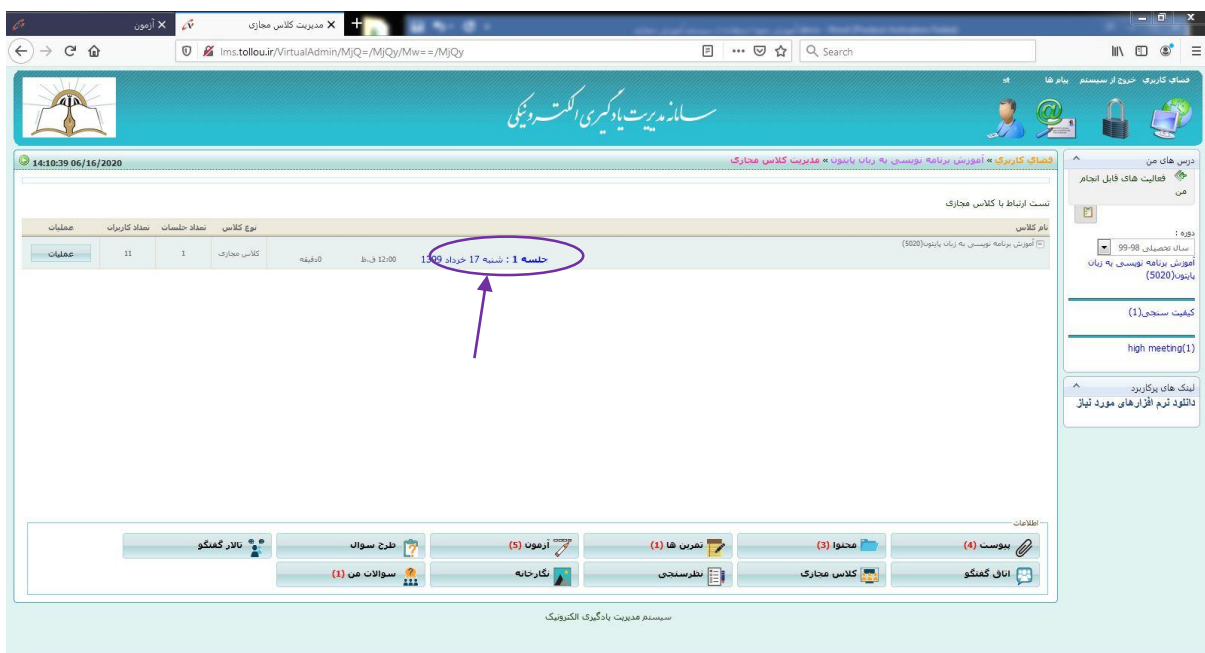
آزمون
مدیریت کلاس مجازی
lms.tollou.ir/VirtualAdmin/MjQ=/MjQy/Mw==/MjQy
Search

فضای کاربری خروج از سیستم پیام ها
سامانه مدیریت یادگیری الکترونیکی

14:10:39 06/16/2020
فضای کاربری » آموزش برنامه نویسی به زبان پایتون » مدیریت کلاس مجازی

تست ارتباط با کلاس مجازی

| نام کلاس | | | | نوع کلاس | تعداد جلسات | تعداد کاربران | عملیات |
|---|---|---|---|---|---|---|---|
| آموزش برنامه نویسی به زبان پایتون(5020) | جلسه 1 : شنبه 17 خرداد 1399 | 12:00 ق.ظ | 0دقیقه | کلاس مجازی | 1 | 11 | عملیات |

درس های من
فعالیت های قابل انجام من
دوره :
سال تحصیلی 98-99
آموزش برنامه نویسی به زبان پایتون(5020)
کیفیت سنجی(1)
high meeting(1)

لینک های پرکاربرد
دانلود نرم افزارهای مورد نیاز

اطلاعات
پیوست (4)
محتوا (3)
تمرین ها (1)
آزمون (5)
طرح سوال
تالار گفتگو
اتاق گفتگو
کلاس مجازی
نظرسنجی
نگارخانه
سوالات من (1)

سیستم مدیریت یادگیری الکترونیک